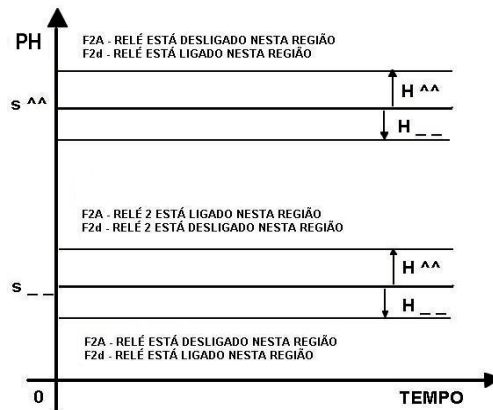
PH

F2A - RELÉ ESTÁ DESLIGADO NESTA REGIÃO
F2d - RELÉ ESTÁ LIGADO NESTA REGIÃO

s ^^

H ^^

H _ _

F2A - RELÉ 2 ESTÁ LIGADO NESTA REGIÃO
F2d - RELÉ 2 ESTÁ DESLIGADO NESTA REGIÃO

s _ _

H ^^

H _ _

F2A - RELÉ ESTÁ DESLIGADO NESTA REGIÃO
F2d - RELÉ ESTÁ LIGADO NESTA REGIÃO

0

TEMPO